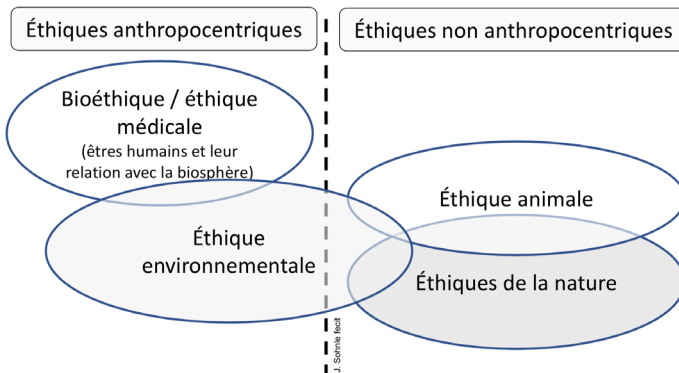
Éthiques anthropocentriques

Éthiques non anthropocentriques

Bioéthique / éthique médicale
(êtres humains et leur relation avec la biosphère)

Éthique environnementale

Éthique animale

Éthiques de la nature

J. Sohnle fecit